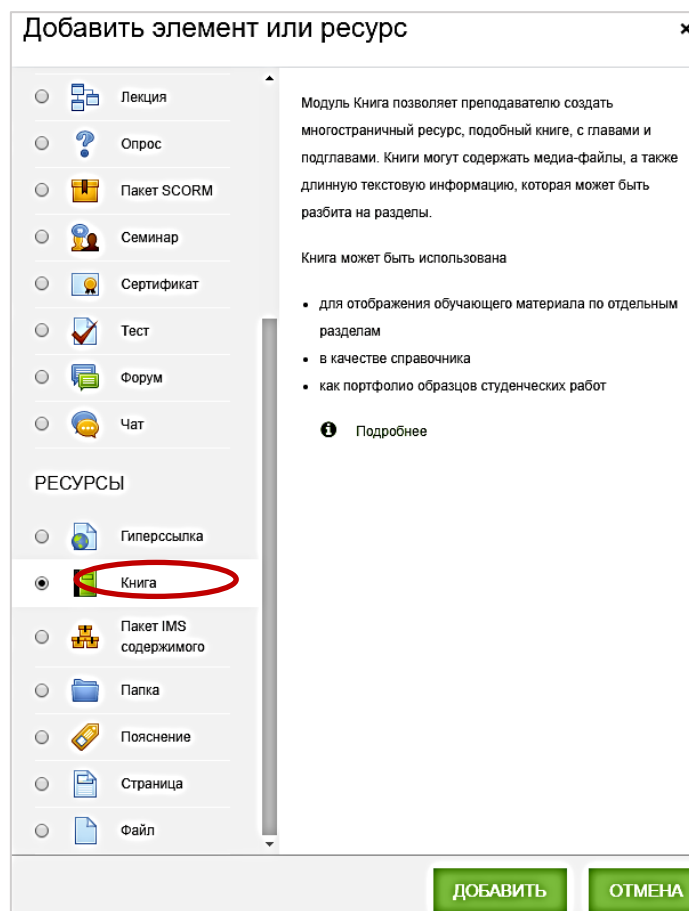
Добавить элемент или ресурс

Лекция
Опрос
Пакет SCORM
Семинар
Сертификат
Тест
Форум
Чат

РЕСУРСЫ

Гиперссылка
Книга
Пакет IMS содержимого
Папка
Пояснение
Страница
Файл

Модуль Книга позволяет преподавателю создать многостраничный ресурс, подобный книге, с главами и подглавами. Книги могут содержать медиа-файлы, а также длинную текстовую информацию, которая может быть разбита на разделы.

Книга может быть использована

- для отображения обучающего материала по отдельным разделам
- в качестве справочника
- как портфолио образцов студенческих работ

Подробнее

ДОБАВИТЬ ОТМЕНА